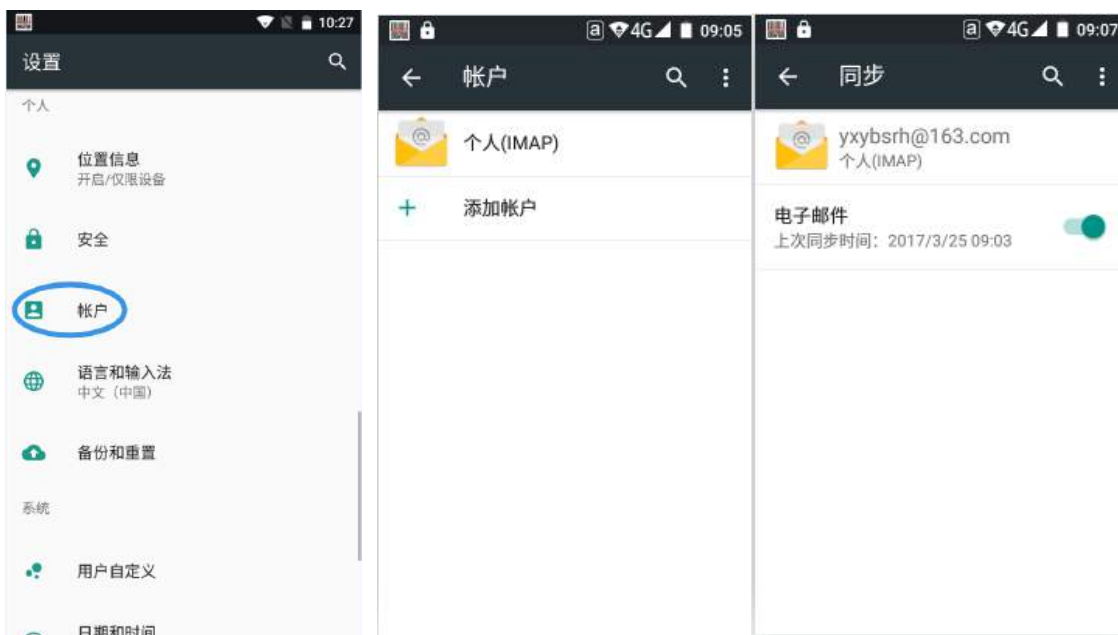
10:27

设置

个人

位置信息
开启/仅限设备

安全

帐户

语言和输入法
中文（中国）

备份和重置

系统

用户自定义

日期和时间

09:05

帐户

个人(IMAP)

添加帐户

09:07

同步

yxybsrh@163.com
个人(IMAP)

电子邮件
上次同步时间：2017/3/25 09:03